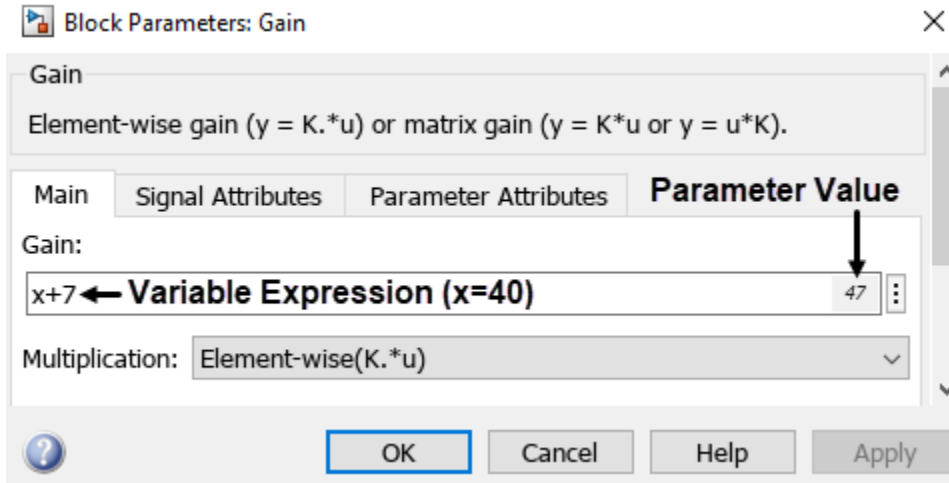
Block Parameters: Gain

Gain

Element-wise gain (y = K.*u) or matrix gain (y = K*u or y = u*K).

Main | Signal Attributes | Parameter Attributes

Parameter Value

Gain:

x+7 Variable Expression (x=40) 47

Multiplication: Element-wise(K.*u)

OK Cancel Help Apply